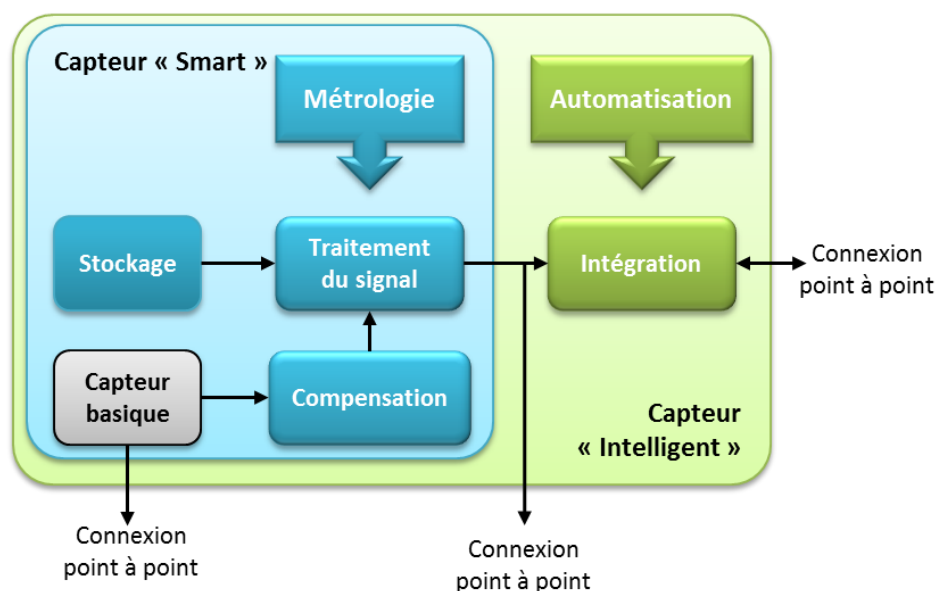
Capteur « Smart »

Métrologie

Automatisation

Stockage

Traitement du signal

Intégration

Connexion point à point

Capteur basique

Compensation

Capteur « Intelligent »

Connexion point à point

Connexion point à point